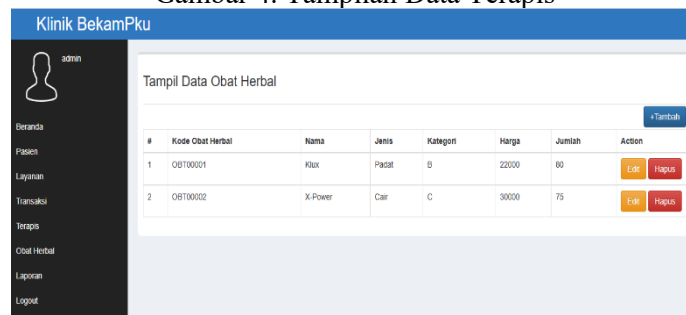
Gambar 4. Tampilan Data Terapis

Klinik BekamPku

admin

Beranda
Pasien
Layanan
Transaksi
Terapis
Obat Herbal
Laporan
Logout

Tampil Data Obat Herbal

+Tambah

| # | Kode Obat Herbal | Nama | Jenis | Kategori | Harga | Jumlah | Action |
|---|---|---|---|---|---|---|---|
| 1 | OBT00001 | Klux | Padat | B | 22000 | 80 | Edit Hapus |
| 2 | OBT00002 | X-Power | Cair | C | 30000 | 75 | Edit Hapus |